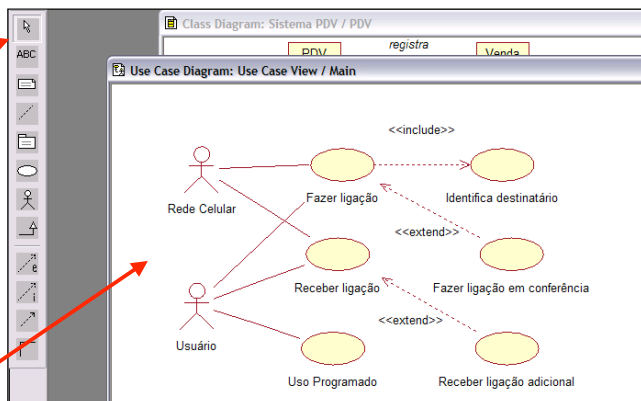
ABC

Class Diagram: Sistema PDV / PDV

PDV registra Venda

Use Case Diagram: Use Case View / Main

<<include>>

Rede Celular

Fazer ligação

Identifica destinatário

<<extend>>

Receber ligação

Fazer ligação em conferência

<<extend>>

Usuário

Uso Programado

Receber ligação adicional